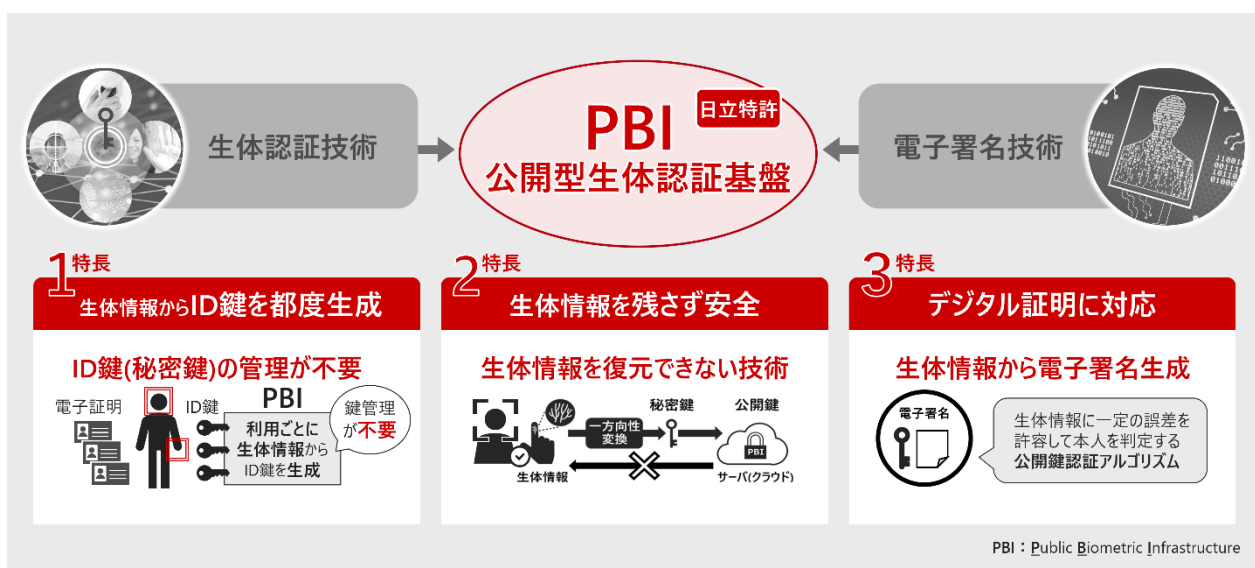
生体認証技術

PBI
日立特許
公開型生体認証基盤

電子署名技術

1 特長
生体情報からID鍵を都度生成

ID鍵(秘密鍵)の管理が不要

電子証明
ID鍵
PBI
利用ごとに生体情報からID鍵を生成
鍵管理が不要

2 特長
生体情報を残さず安全

生体情報を復元できない技術

一方向性変換
秘密鍵
公開鍵
PBI
生体情報
サーバ(クラウド)

3 特長
デジタル証明に対応

生体情報から電子署名生成

電子署名
生体情報に一定の誤差を許容して本人を判定する公開鍵認証アルゴリズム

PBI：Public Biometric Infrastructure